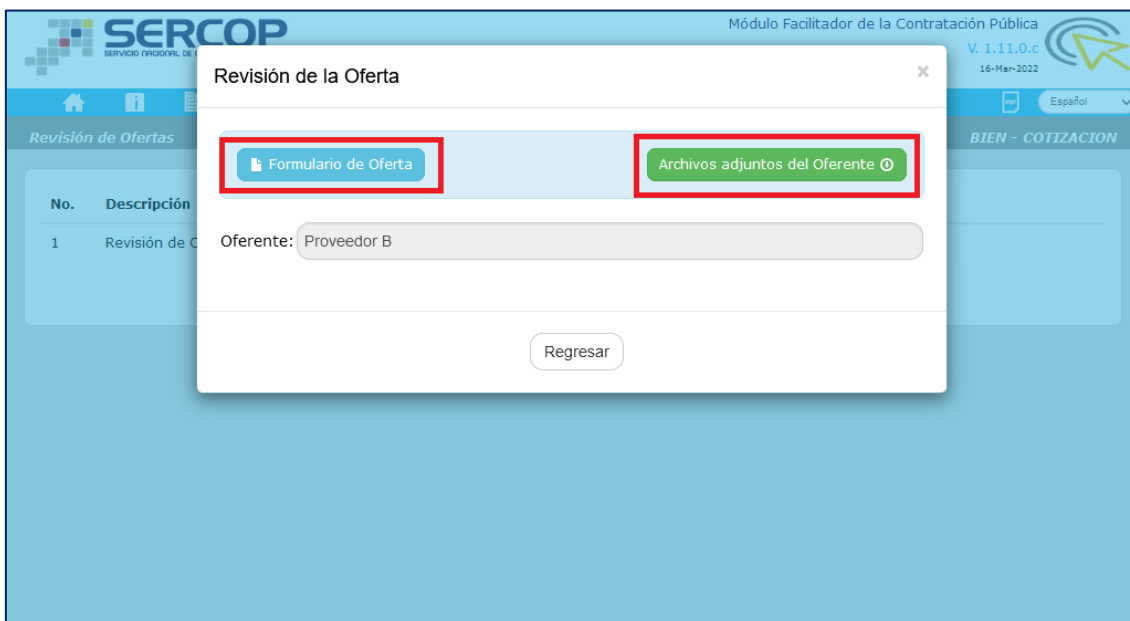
SERCOP
SERVICIO NACIONAL DE

Módulo Facilitador de la Contratación Pública
V. 1.11.0.c
16-Mar-2022

Español

Revisión de Ofertas

BIEN - COTIZACION

| No. | Descripción |
|---|---|
| 1 | Revisión de C |

Revisión de la Oferta

×

Formulario de Oferta

Archivos adjuntos del Oferente

Oferente: Proveedor B

Regresar